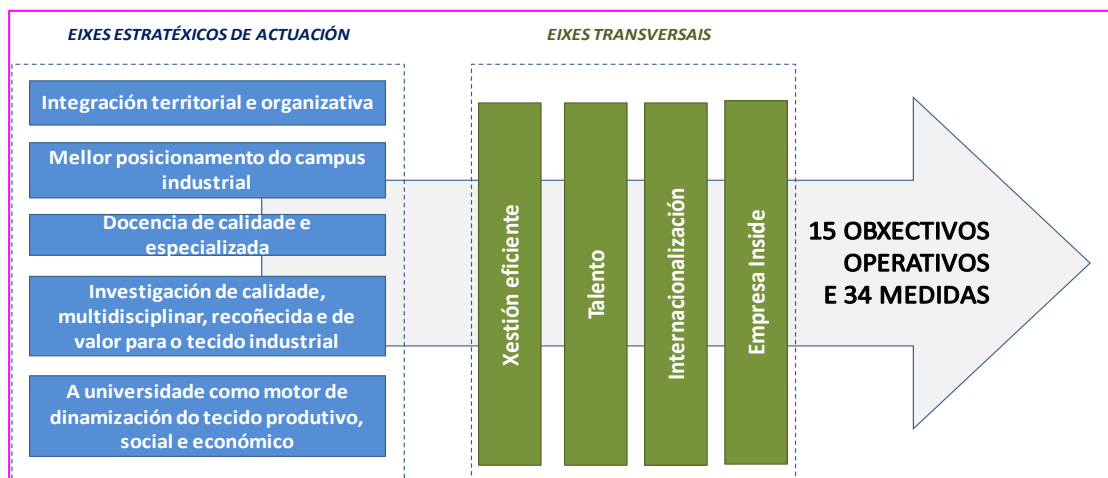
EIXES ESTRATÉXICOS DE ACTUACIÓN

EIXES TRANSVERSAIS

Integración territorial e organizativa

Mellor posicionamento do campus industrial

Docencia de calidade e especializada

Investigación de calidade, multidisciplinar, recoñecida e de valor para o tecido industrial

A universidade como motor de dinamización do tecido produtivo, social e económico

Xestión eficiente

Talento

Internacionalización

Empresa Inside

15 OBXECTIVOS OPERATIVOS E 34 MEDIDAS